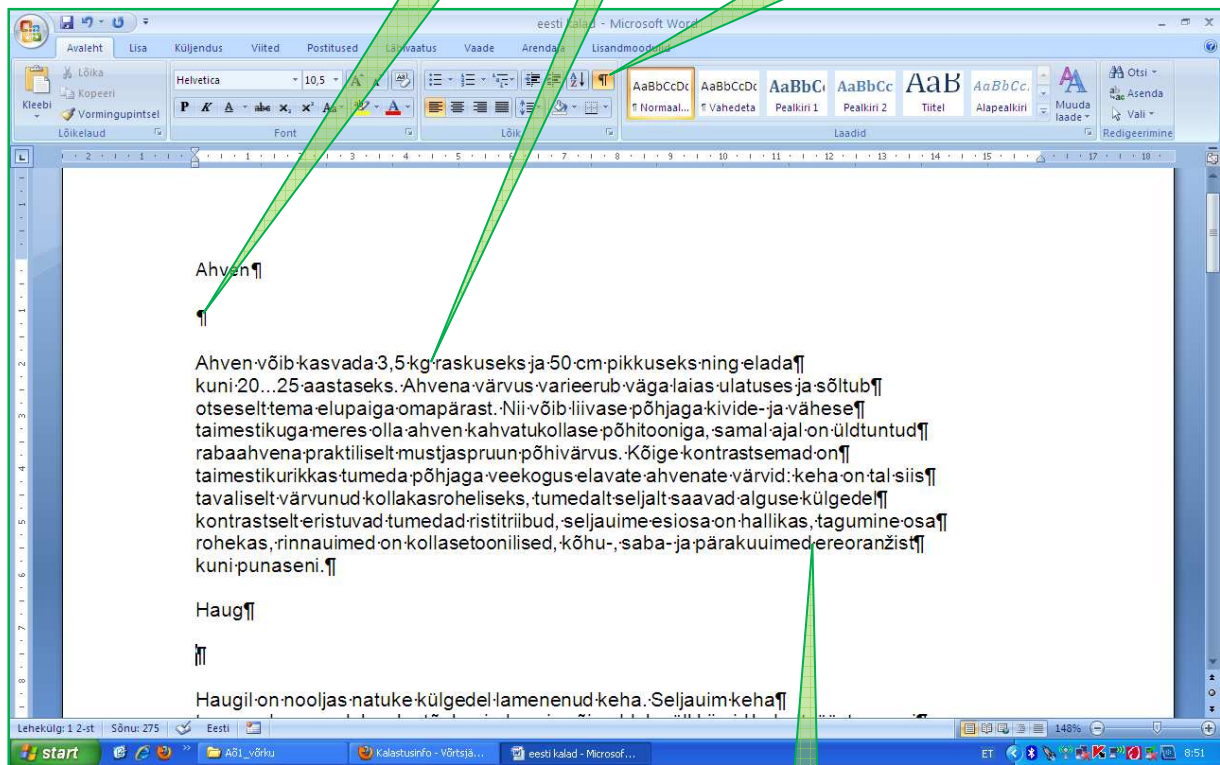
eesti kalad - Microsoft Word

Avaleht Lisa Küljendus Viited Postitused Läbivaatus Vaade Arendaja Lisandmoodulid

Lõika
Kopeeri
Kleebi
Vormingupintsel
Lõikelaud

Helvetica 10,5
Font

Lõik

AaBbCcDc ¶ Normaal... AaBbCcDc ¶ Vahedeta AaBbC Pealkiri 1 AaBbCc Pealkiri 2 AaB Tiitel AaBbCc. Alapealkiri Muuda laade
Laadid

Otsi
Asenda
Vali
Redigeerimine

Ahven¶

¶

Ahven·võib·kasvada·3,5·kg·raskuseks·ja·50·cm·pikkuseks·ning·elada¶ kuni·20...25·aastaseks.·Ahvena·värvus·varieerub·väga·laias·ulatuses·ja·sõltub¶ otseselt·tema·elupaiga·omapärast.·Nii·võib·liivase·põhjaga·kivide-·ja·vähese¶ taimestikuga·meres·olla·ahven·kahvatukollase·põhitooniga,·samal·ajal·on·üldtuntud¶ rabaahvena·praktiliselt·mustjaspruun·põhivärvus.·Kõige·kontrastsemad·on¶ taimestikurikkas·tumeda·põhjaga·veekogus·elavate·ahvenate·värvid:·keha·on·tal·siis¶ tavaliselt·värvunud·kollakasroheliseks,·tumedalt·seljalt·saavad·alguse·külgedel¶ kontrastselt·eristuvad·tumedad·ristitriibud,·seljauime·esiosa·on·hallikas,·tagumine·osa¶ rohekas,·rinnauimed·on·kollasetoonilised,·kõhu-,·saba-·ja·pärakuuimed·ereoranžist¶ kuni·punaseni.¶

Haug¶

¶

Haugil·on·nooljas·natuke·külgedel·lamenenud·keha.·Seljauim·keha¶

Lehekülg: 1 2-st Sõnu: 275 Eesti 148%

start A61_võrku Kalastusinfo - Võrtsjä... eesti kalad - Microsof... ET 8:51